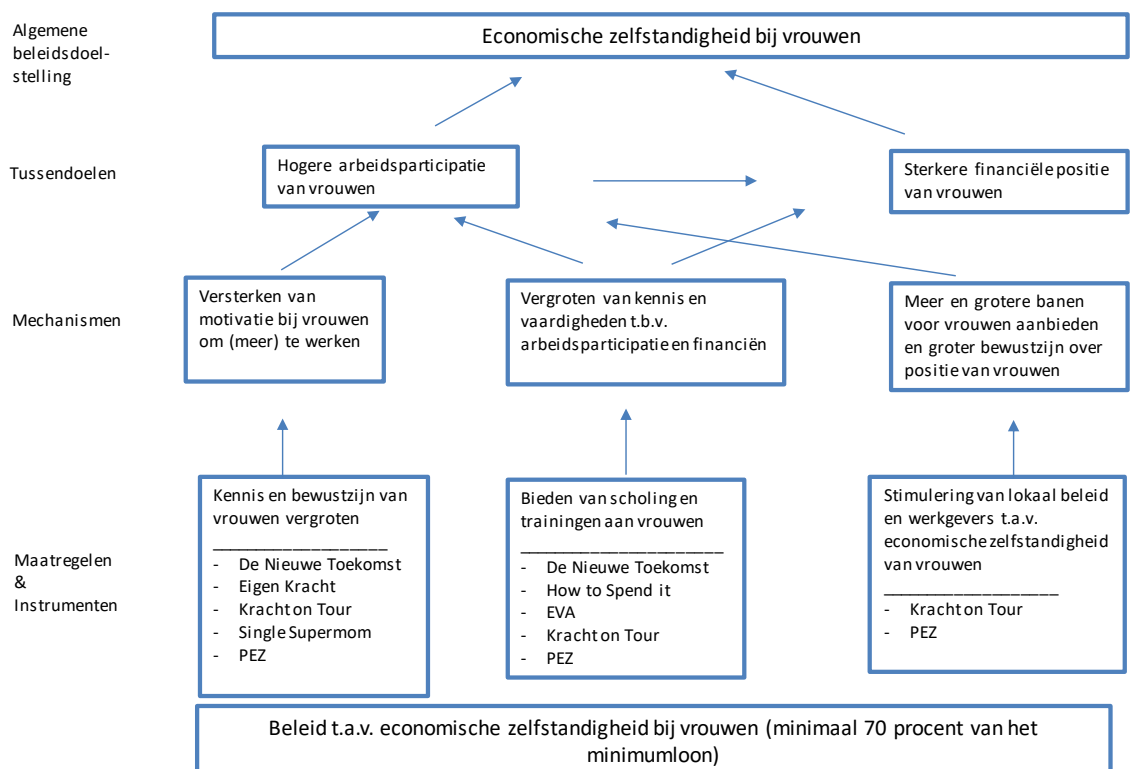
Algemene beleidsdoelstelling

Economische zelfstandigheid bij vrouwen

Tussendoelen

Hogere arbeidsparticipatie van vrouwen

Sterkere financiële positie van vrouwen

Mechanismen

Versterken van motivatie bij vrouwen om (meer) te werken

Vergroten van kennis en vaardigheden t.b.v. arbeidsparticipatie en financiën

Meer en grotere banen voor vrouwen aanbieden en groter bewustzijn over positie van vrouwen

Maatregelen & Instrumenten

Kennis en bewustzijn van vrouwen vergroten
___________________
- De Nieuwe Toekomst
- Eigen Kracht
- Kracht on Tour
- Single Supermom
- PEZ

Bieden van scholing en trainingen aan vrouwen
_____________________
- De Nieuwe Toekomst
- How to Spend it
- EVA
- Kracht on Tour
- PEZ

Stimulering van lokaal beleid en werkgevers t.a.v. economische zelfstandigheid van vrouwen
__________________
- Kracht on Tour
- PEZ

Beleid t.a.v. economische zelfstandigheid bij vrouwen (minimaal 70 procent van het minimumloon)